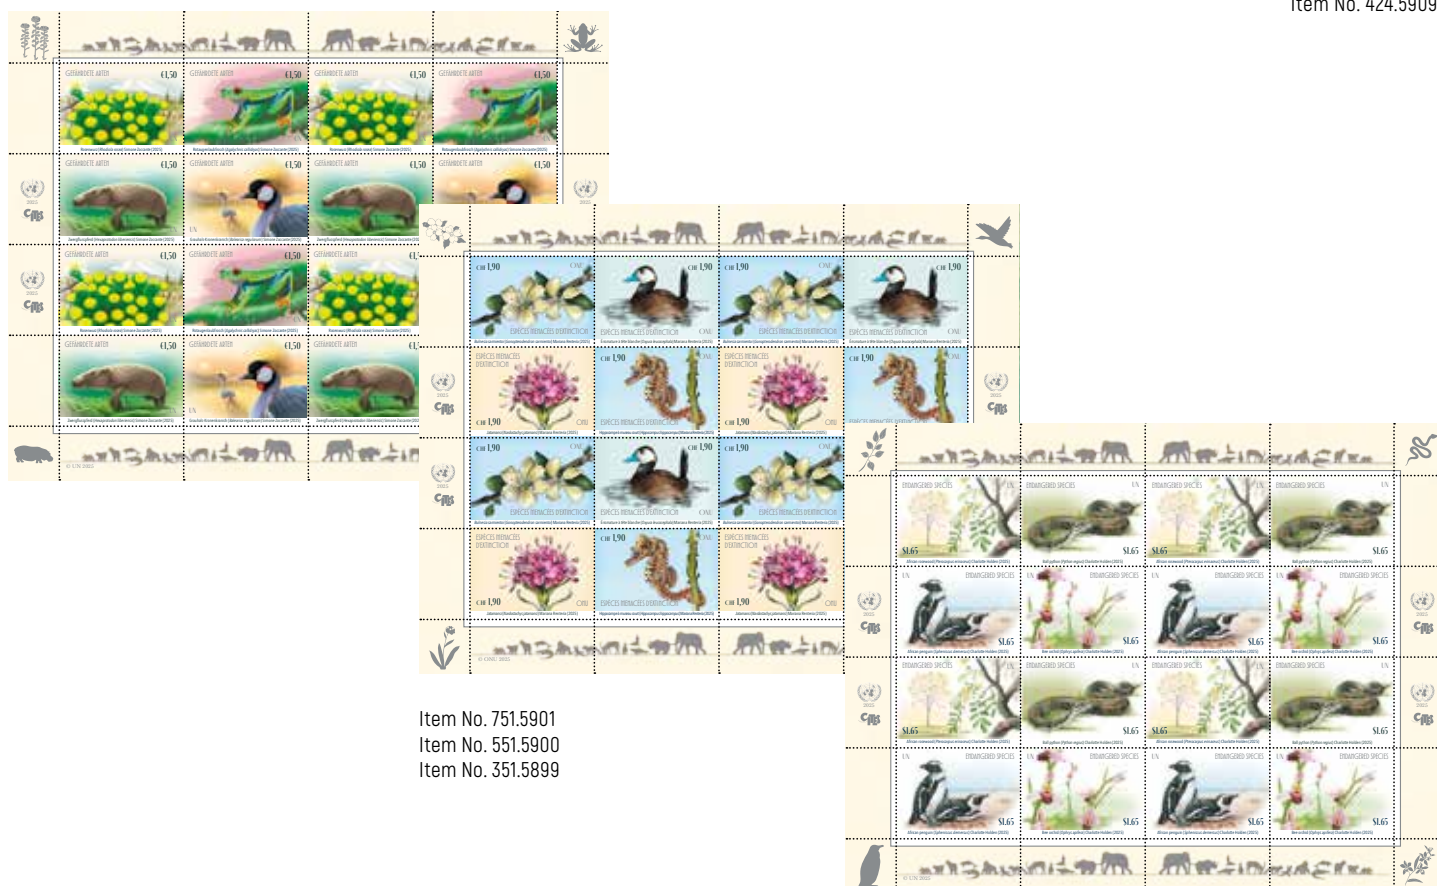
Item No. 424.5909

GEFÄHRDETE ARTEN €1,50
GEFÄHRDETE ARTEN €1,50
GEFÄHRDETE ARTEN €1,50
GEFÄHRDETE ARTEN €1,50

CITES

CHF 1,90 ONU
ESPÈCES MENACÉES D'EXTINCTION

ENDANGERED SPECIES UN $1.65

Item No. 751.5901
Item No. 551.5900
Item No. 351.5899